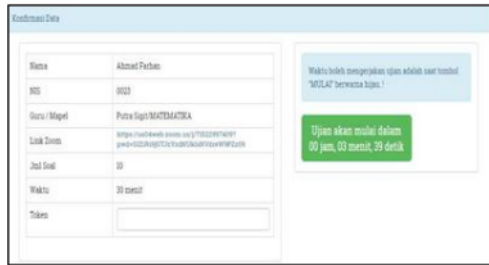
Konfirmasi Data

| | |
|---|---|
| Nama | Ahmad Farhan |
| NIS | 0023 |
| Guru / Mapel | Putra Sigit/MATEMATIKA |
| Link Zoom | https://us04web.zoom.us/j/7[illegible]?pwd=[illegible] |
| Jml Soal | 10 |
| Waktu | 30 menit |
| Token | |

Waktu boleh mengerjakan ujian adalah saat tombol "MULAI" berwarna hijau !

Ujian akan mulai dalam 00 jam, 03 menit, 39 detik